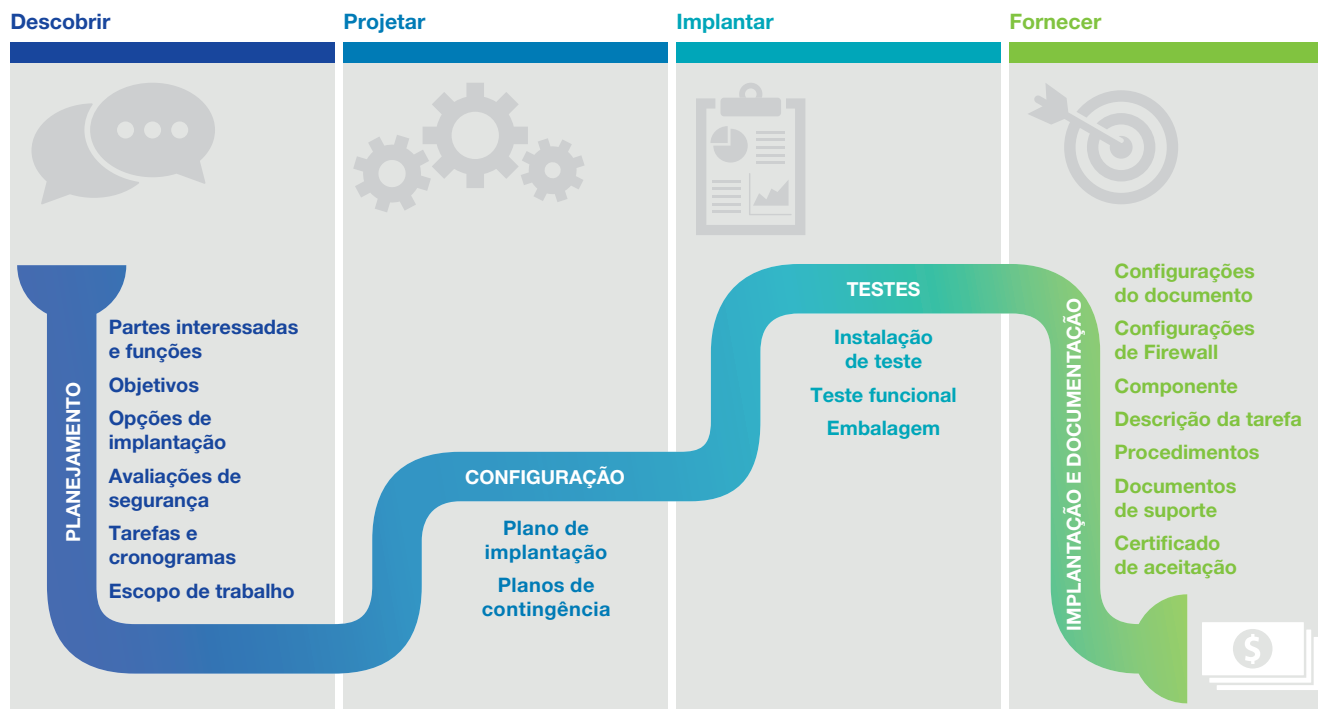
Descobrir

Projetar

Implantar

Fornecer

PLANEJAMENTO

Partes interessadas e funções

Objetivos

Opções de implantação

Avaliações de segurança

Tarefas e cronogramas

Escopo de trabalho

CONFIGURAÇÃO

Plano de implantação

Planos de contingência

TESTES

Instalação de teste

Teste funcional

Embalagem

IMPLANTAÇÃO E DOCUMENTAÇÃO

Configurações do documento

Configurações de Firewall

Componente

Descrição da tarefa

Procedimentos

Documentos de suporte

Certificado de aceitação